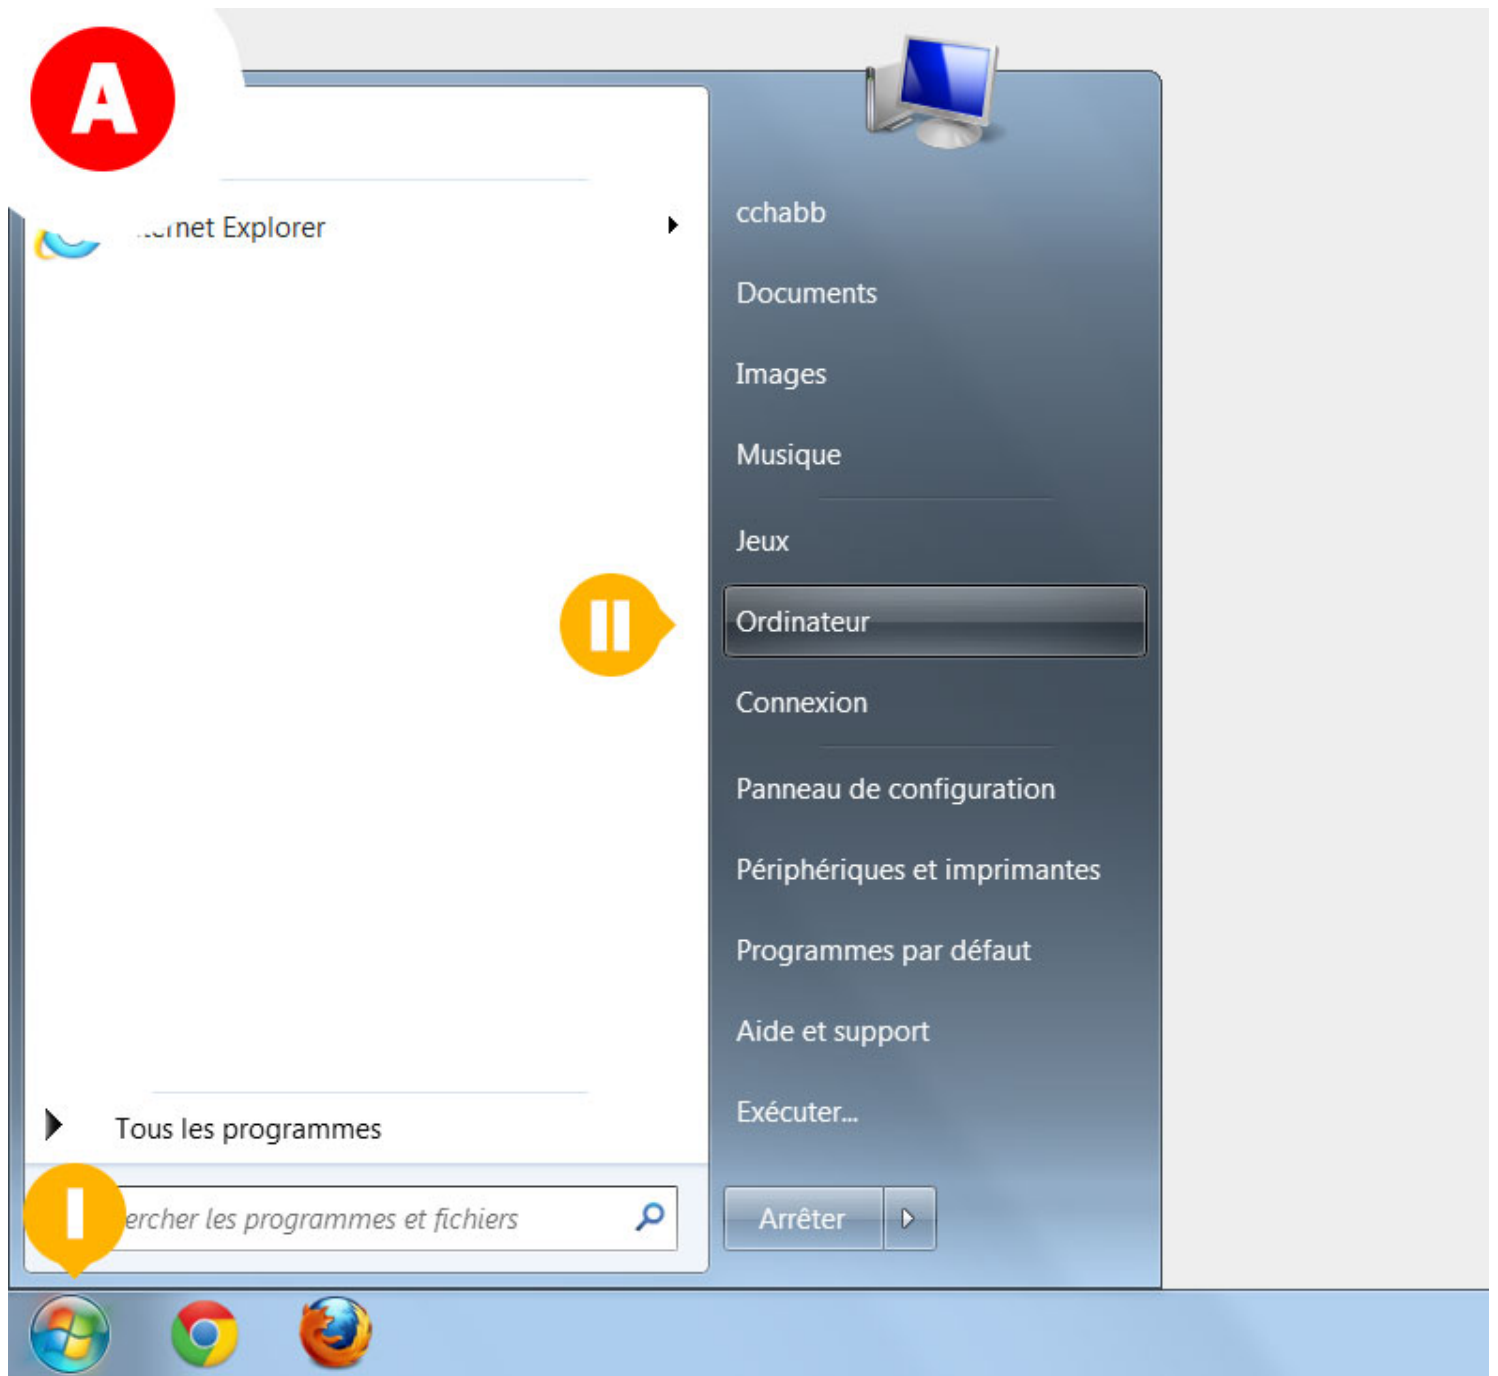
A

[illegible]rnet Explorer

cchabb

Documents

Images

Musique

Jeux

II

Ordinateur

Connexion

Panneau de configuration

Périphériques et imprimantes

Programmes par défaut

Aide et support

Exécuter...

Tous les programmes

I

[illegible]ercher les programmes et fichiers

Arrêter